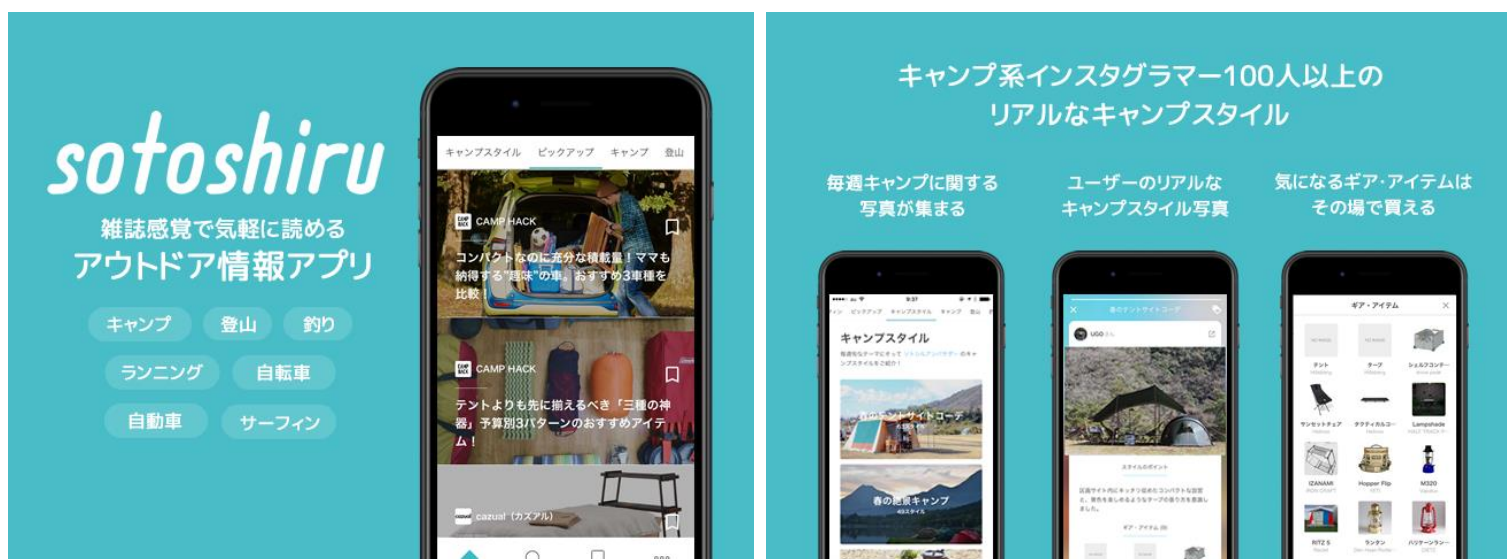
sotoshiru

雑誌感覚で気軽に読める
アウトドア情報アプリ

キャンプ
登山
釣り
ランニング
自転車
自動車
サーフィン

キャンプスタイル　ピックアップ　キャンプ　登山

CAMP HACK
コンパクトなのに充分な積載量！ママも納得する"趣味"の車。おすすめ3車種を比較！

CAMP HACK
テントよりも先に揃えるべき「三種の神器」予算別3パターンのおすすめアイテム！

cazual（カズアル）

キャンプ系インスタグラマー100人以上の
リアルなキャンプスタイル

毎週キャンプに関する
写真が集まる

ユーザーのリアルな
キャンプスタイル写真

気になるギア・アイテムは
その場で買える

キャンプスタイル

春の絶景キャンプ

ギア・アイテム

テント
タープ
シェルフコンテナ
サンセットチェア
Lampshade
IZANAMI
Hopper Flip
M320
ランタン
ハリケーンランタン